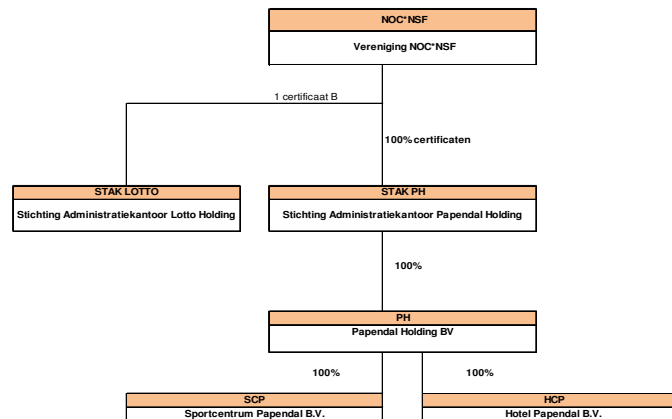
NOC*NSF
Vereniging NOC*NSF

1 certificaat B

100% certificaten

STAK LOTTO
Stichting Administratiekantoor Lotto Holding

STAK PH
Stichting Administratiekantoor Papendal Holding

100%

PH
Papendal Holding BV

100%

100%

SCP
Sportcentrum Papendal B.V.

HCP
Hotel Papendal B.V.